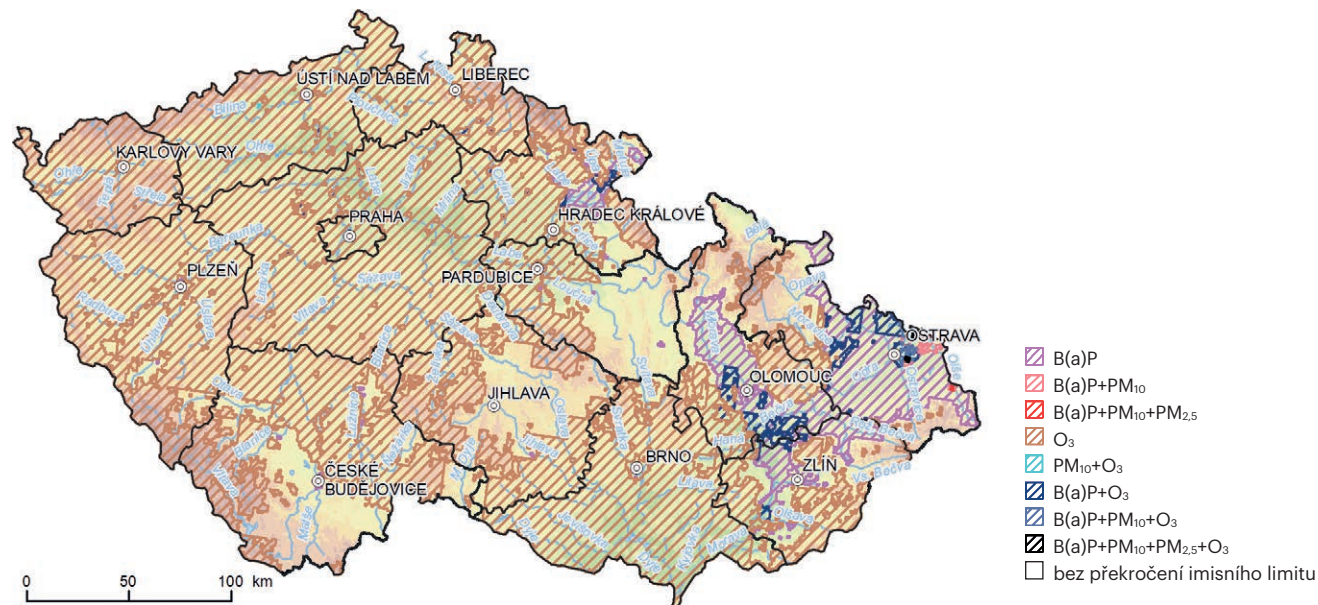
ÚSTÍ NAD LABEM
LIBEREC
KARLOVY VARY
PRAHA
HRADEC KRÁLOVÉ
PLZEŇ
PARDUBICE
OSTRAVA
OLOMOUC
JIHLAVA
BRNO
ZLÍN
ČESKÉ BUDĚJOVICE

Bílina
Ohře
Ploučnice
Labe
Jizera
Vltava
Berounka
Sázava
Úhlava
Radbuza
Otava
Malše
Lužnice
Jihlava
Oslava
Svratka
Svitava
Dyje
Morava
Bečva
Haná
Opava
Odra
Olše
Ostravice
Orlice
Loučná
Chrudimka
Doubrava
Úpa
Mže
Teplá
Střela
Nežárka
Želivka
Jevišovka
Kyjovka
Dřevnice
Vsetínská Bečva
Vs. Bečva

B(a)P
B(a)P+PM$_{10}$
B(a)P+PM$_{10}$+PM$_{2,5}$
O$_3$
PM$_{10}$+O$_3$
B(a)P+O$_3$
B(a)P+PM$_{10}$+O$_3$
B(a)P+PM$_{10}$+PM$_{2,5}$+O$_3$
bez překročení imisního limitu

0 50 100 km